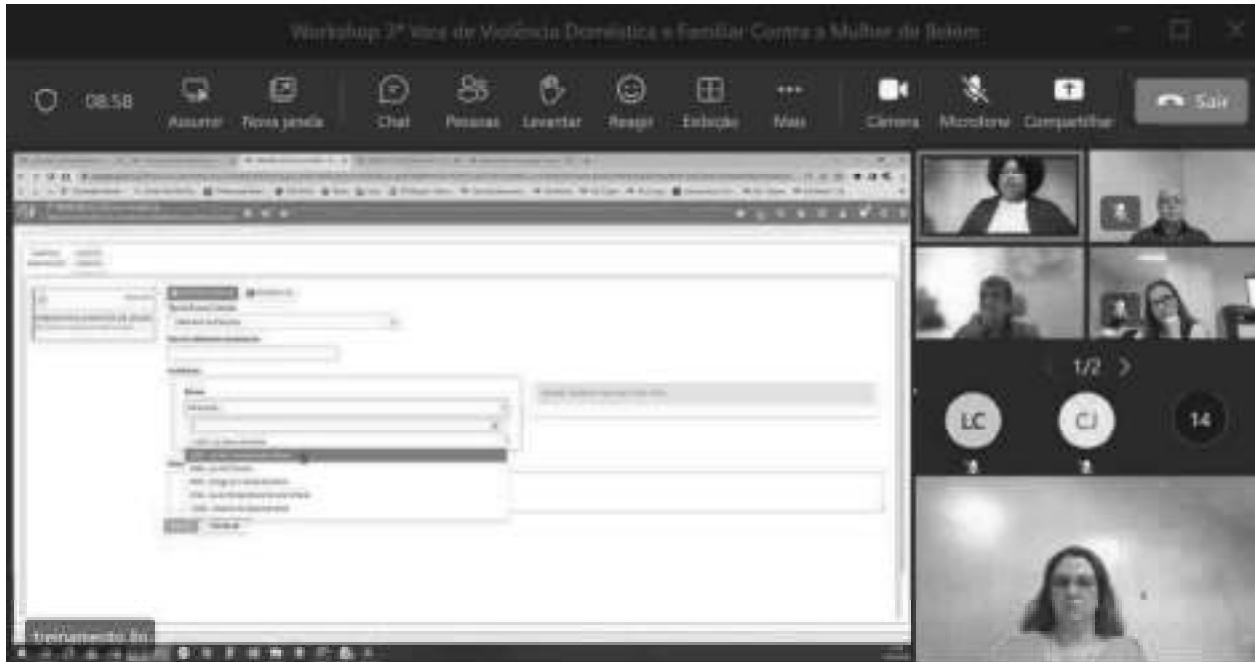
Workshop 3ª Vara de Violência Doméstica e Familiar Contra a Mulher de Belém

08:58

Assumir

Nova janela

Chat

Pessoas

Levantar

Reagir

Exibição

Mais

Câmera

Microfone

Compartilhar

Sair

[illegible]

1/2

LC

CJ

14

treinamento.tn